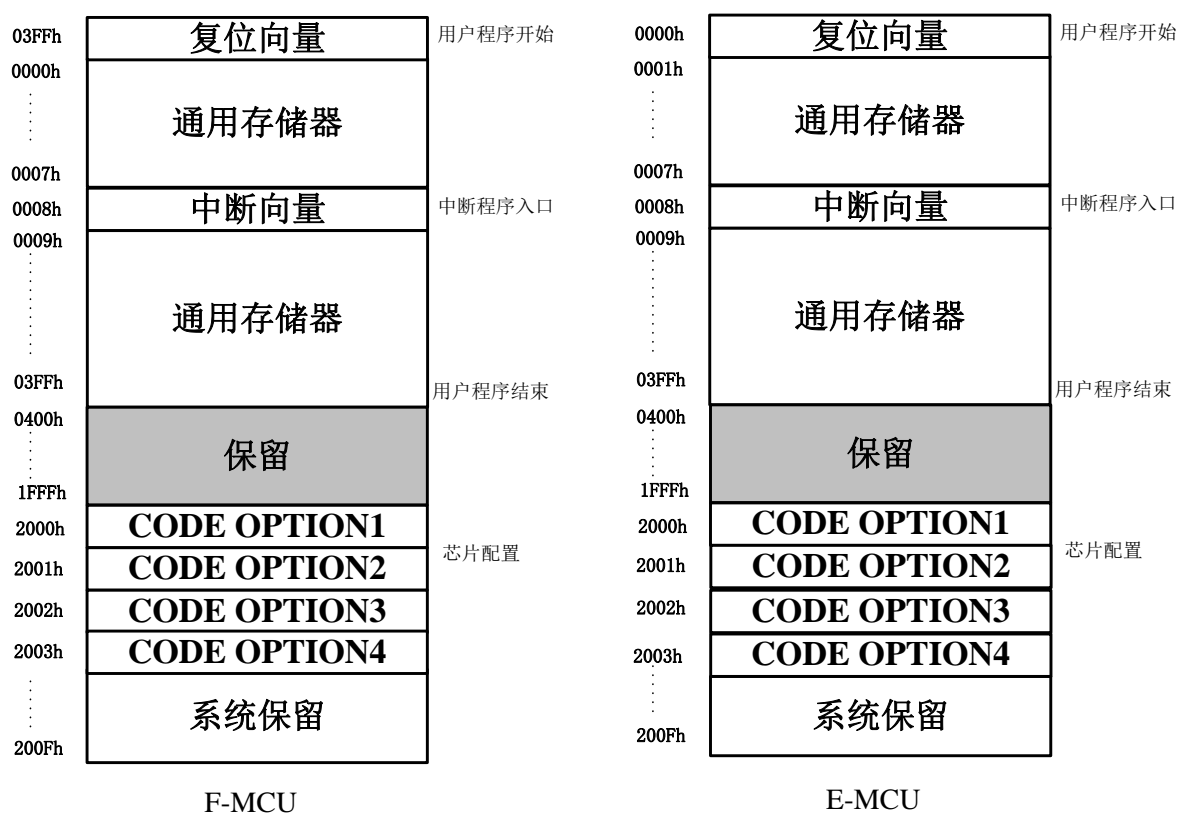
03FFh
复位向量
用户程序开始
0000h
通用存储器
0007h
0008h
中断向量
中断程序入口
0009h
通用存储器
03FFh
用户程序结束
0400h
保留
1FFFh
2000h
CODE OPTION1
芯片配置
2001h
CODE OPTION2
2002h
CODE OPTION3
2003h
CODE OPTION4
系统保留
200Fh

F-MCU

0000h
复位向量
用户程序开始
0001h
通用存储器
0007h
0008h
中断向量
中断程序入口
0009h
通用存储器
03FFh
用户程序结束
0400h
保留
1FFFh
2000h
CODE OPTION1
芯片配置
2001h
CODE OPTION2
2002h
CODE OPTION3
2003h
CODE OPTION4
系统保留
200Fh

E-MCU